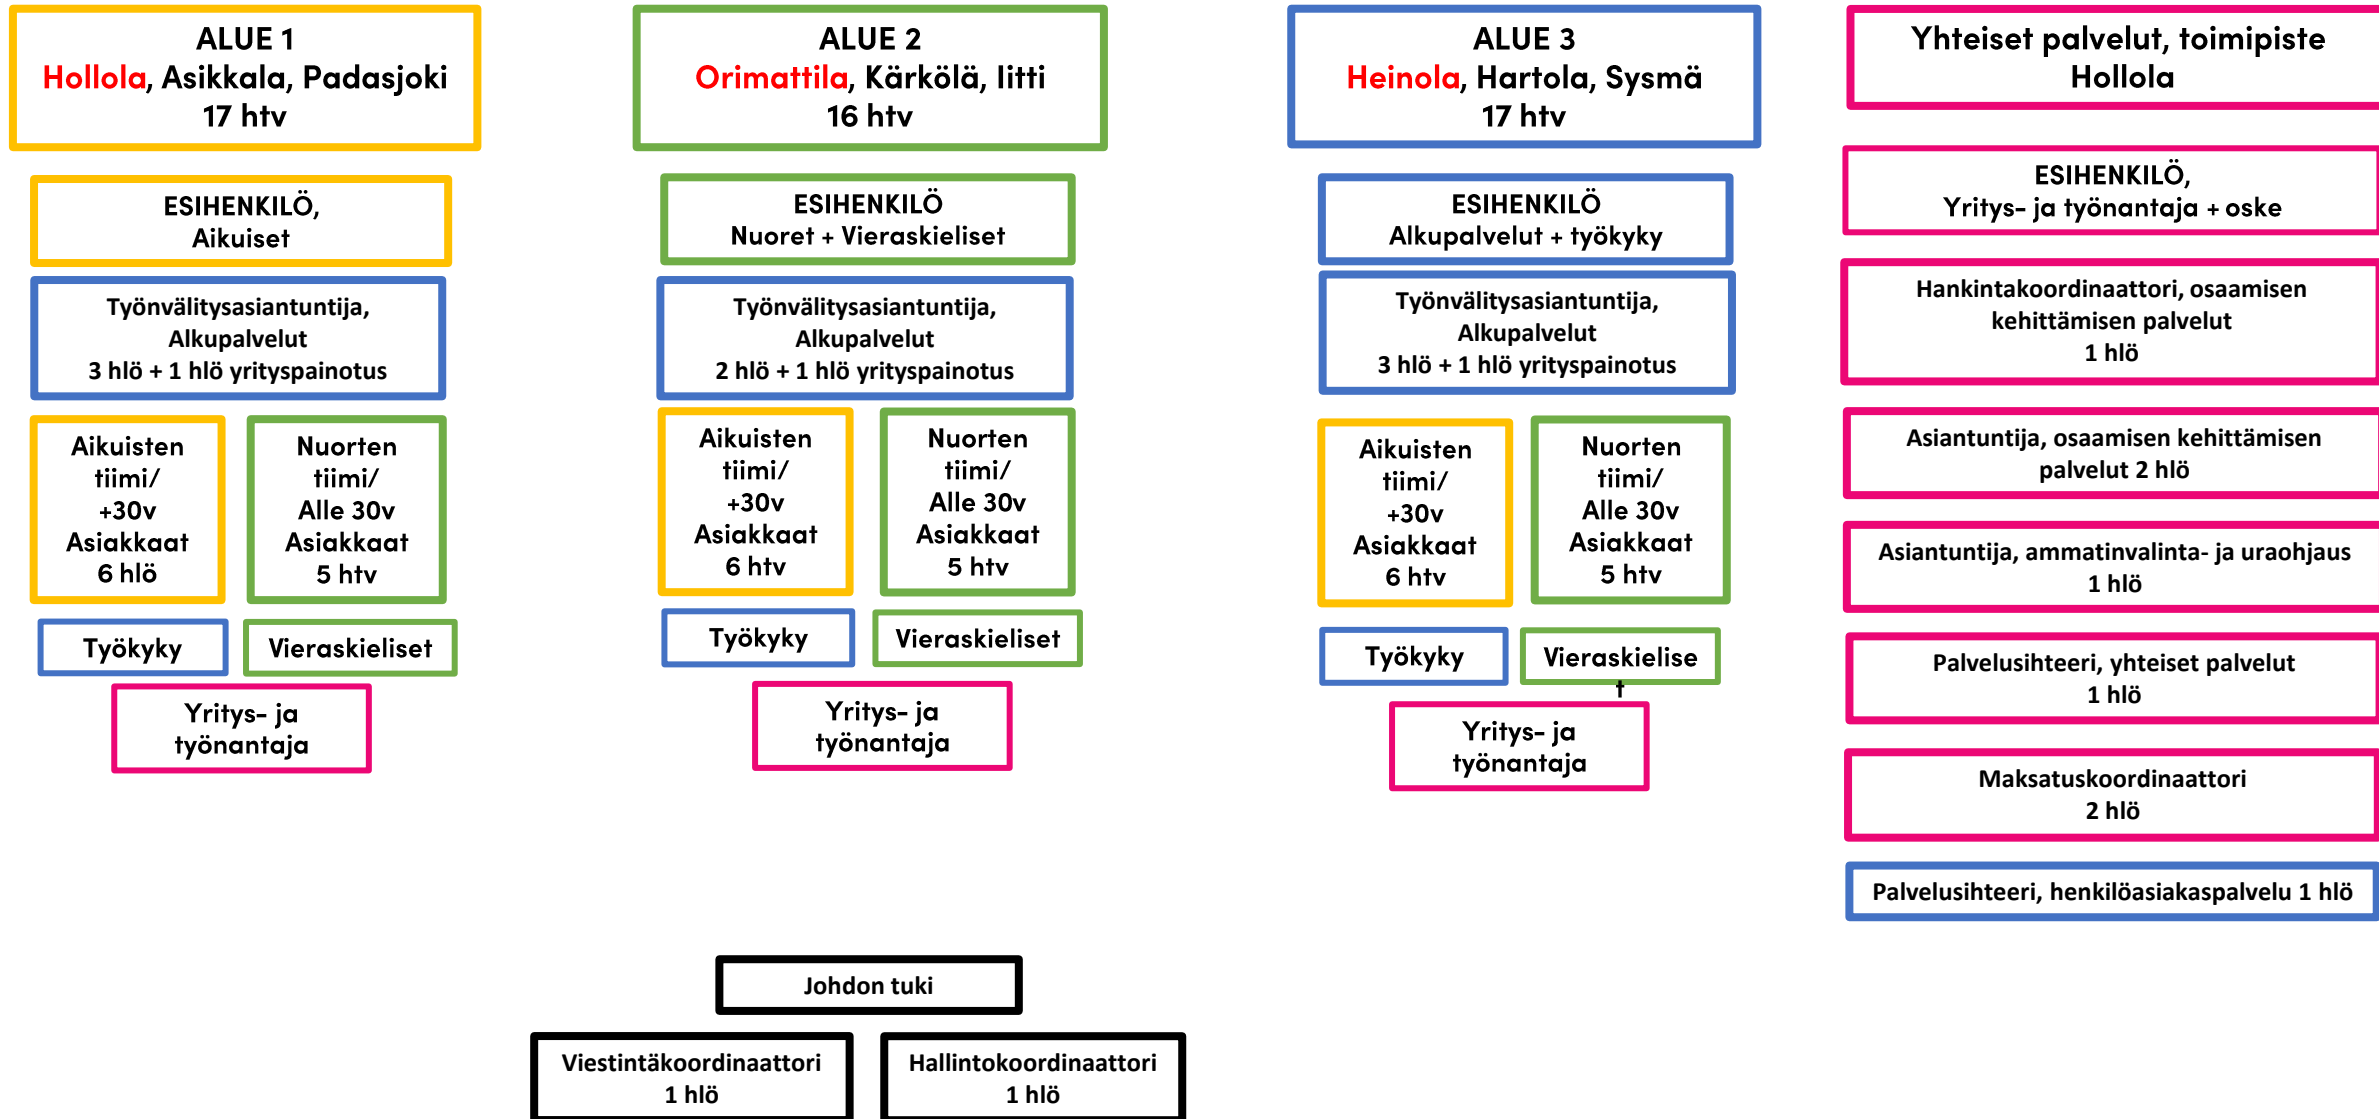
ALUE 1
Hollola, Asikkala, Padasjoki
17 htv

ESIHENKILÖ,
Aikuiset

Työnvälitysasiantuntija,
Alkupalvelut
3 hlö + 1 hlö yrityspainotus

Aikuisten tiimi/ +30v Asiakkaat 6 hlö

Nuorten tiimi/ Alle 30v Asiakkaat 5 htv

Työkyky

Vieraskieliset

Yritys- ja työnantaja

ALUE 2
Orimattila, Kärkölä, Iitti
16 htv

ESIHENKILÖ
Nuoret + Vieraskieliset

Työnvälitysasiantuntija,
Alkupalvelut
2 hlö + 1 hlö yrityspainotus

Aikuisten tiimi/ +30v Asiakkaat 6 htv

Nuorten tiimi/ Alle 30v Asiakkaat 5 htv

Työkyky

Vieraskieliset

Yritys- ja työnantaja

ALUE 3
Heinola, Hartola, Sysmä
17 htv

ESIHENKILÖ
Alkupalvelut + työkyky

Työnvälitysasiantuntija,
Alkupalvelut
3 hlö + 1 hlö yrityspainotus

Aikuisten tiimi/ +30v Asiakkaat 6 htv

Nuorten tiimi/ Alle 30v Asiakkaat 5 htv

Työkyky

Vieraskielise t

Yritys- ja työnantaja

Yhteiset palvelut, toimipiste
Hollola

ESIHENKILÖ,
Yritys- ja työnantaja + oske

Hankintakoordinaattori, osaamisen kehittämisen palvelut
1 hlö

Asiantuntija, osaamisen kehittämisen palvelut 2 hlö

Asiantuntija, ammatinvalinta- ja uraohjaus
1 hlö

Palvelusihteeri, yhteiset palvelut
1 hlö

Maksatuskoordinaattori
2 hlö

Palvelusihteeri, henkilöasiakaspalvelu 1 hlö

Johdon tuki

Viestintäkoordinaattori
1 hlö

Hallintokoordinaattori
1 hlö